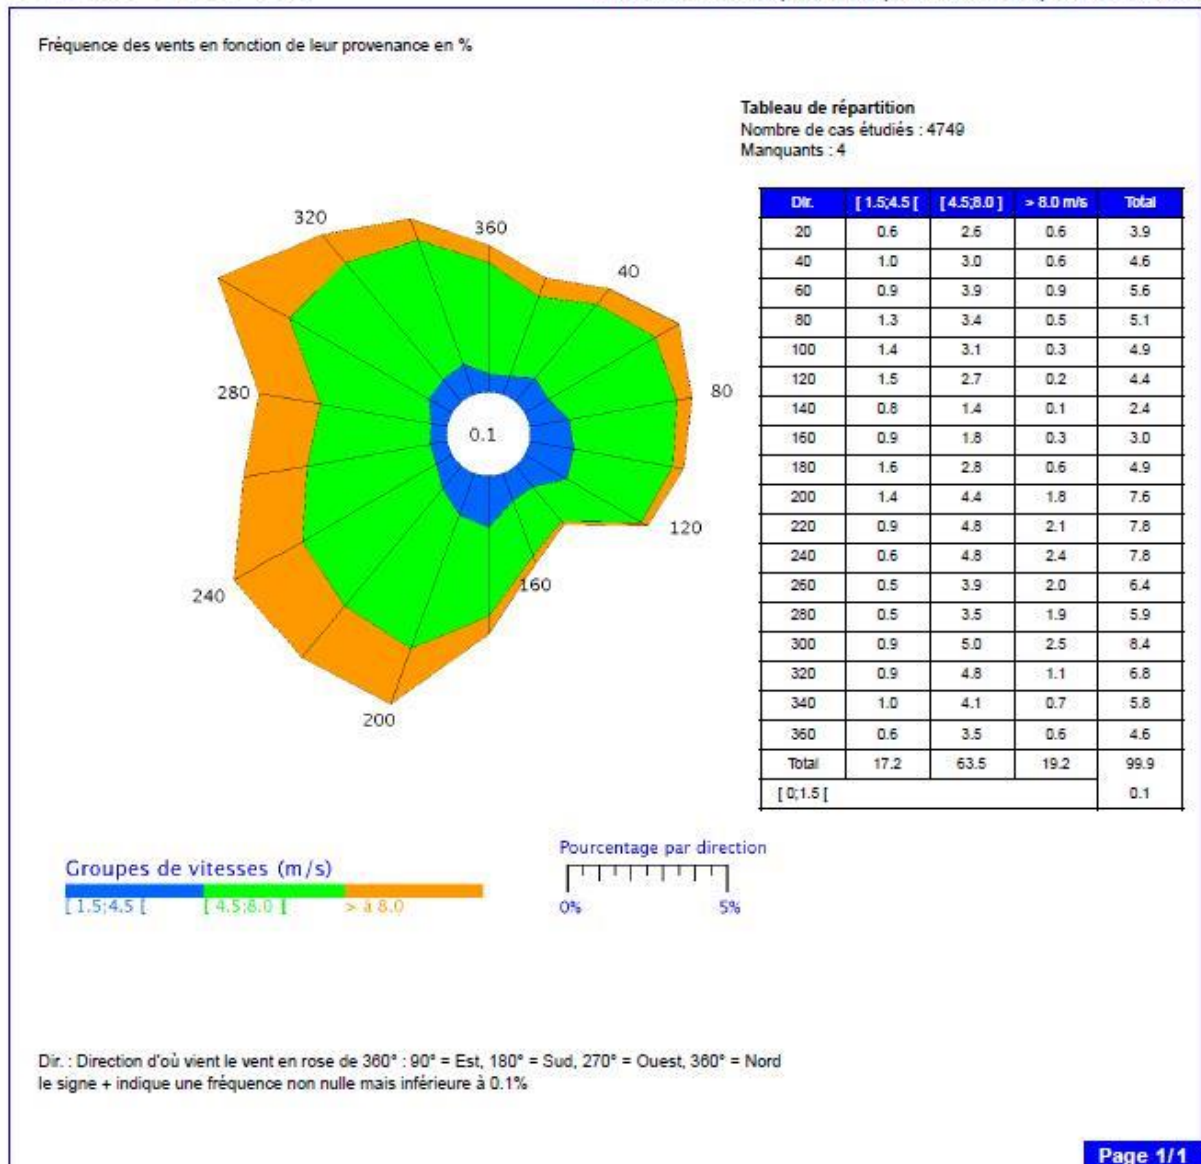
Fréquence des vents en fonction de leur provenance en %

Tableau de répartition
Nombre de cas étudiés : 4749
Manquants : 4

| Dir. | [ 1.5;4.5 [ | [ 4.5;8.0 ] | > 8.0 m/s | Total |
|---|---|---|---|---|
| 20 | 0.6 | 2.6 | 0.6 | 3.9 |
| 40 | 1.0 | 3.0 | 0.6 | 4.6 |
| 60 | 0.9 | 3.9 | 0.9 | 5.6 |
| 80 | 1.3 | 3.4 | 0.5 | 5.1 |
| 100 | 1.4 | 3.1 | 0.3 | 4.9 |
| 120 | 1.5 | 2.7 | 0.2 | 4.4 |
| 140 | 0.8 | 1.4 | 0.1 | 2.4 |
| 160 | 0.9 | 1.8 | 0.3 | 3.0 |
| 180 | 1.6 | 2.8 | 0.6 | 4.9 |
| 200 | 1.4 | 4.4 | 1.8 | 7.6 |
| 220 | 0.9 | 4.8 | 2.1 | 7.8 |
| 240 | 0.6 | 4.8 | 2.4 | 7.8 |
| 260 | 0.5 | 3.9 | 2.0 | 6.4 |
| 280 | 0.5 | 3.5 | 1.9 | 5.9 |
| 300 | 0.9 | 5.0 | 2.5 | 8.4 |
| 320 | 0.9 | 4.8 | 1.1 | 6.8 |
| 340 | 1.0 | 4.1 | 0.7 | 5.8 |
| 360 | 0.6 | 3.5 | 0.6 | 4.6 |
| Total | 17.2 | 63.5 | 19.2 | 99.9 |
| [ 0;1.5 [ | | | | 0.1 |

320
360
40
80
120
160
200
240
280
0.1

Groupes de vitesses (m/s)
[ 1.5;4.5 [ [ 4.5;8.0 ] > à 8.0

Pourcentage par direction
0% 5%

Dir. : Direction d'où vient le vent en rose de 360° : 90° = Est, 180° = Sud, 270° = Ouest, 360° = Nord
le signe + indique une fréquence non nulle mais inférieure à 0.1%

Page 1/1